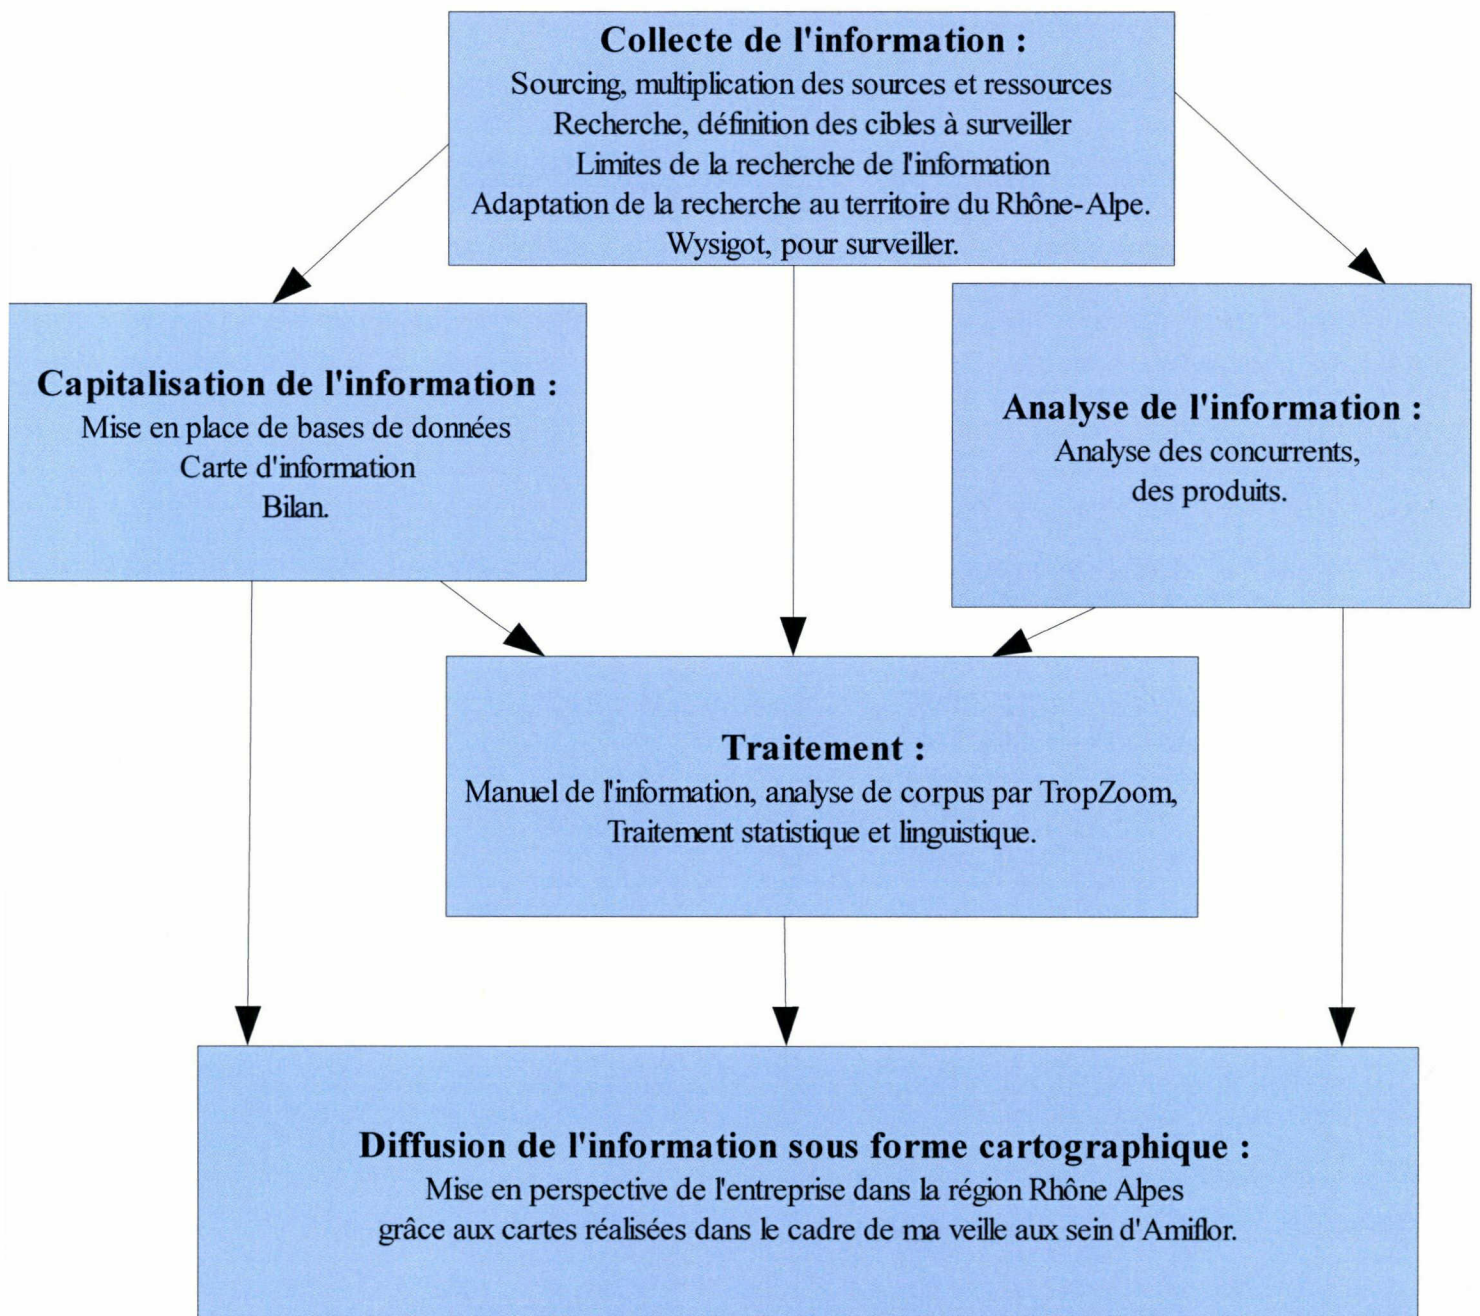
**Collecte de l'information :**
Sourcing, multiplication des sources et ressources
Recherche, définition des cibles à surveiller
Limites de la recherche de l'information
Adaptation de la recherche au territoire du Rhône-Alpe.
Wysigot, pour surveiller.

**Capitalisation de l'information :**
Mise en place de bases de données
Carte d'information
Bilan.

**Analyse de l'information :**
Analyse des concurrents,
des produits.

**Traitement :**
Manuel de l'information, analyse de corpus par TropZoom,
Traitement statistique et linguistique.

**Diffusion de l'information sous forme cartographique :**
Mise en perspective de l'entreprise dans la région Rhône Alpes
grâce aux cartes réalisées dans le cadre de ma veille aux sein d'Amiflor.